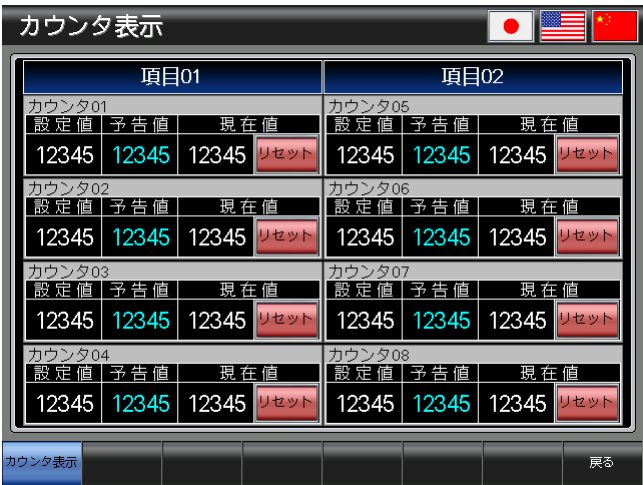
カウンタ表示

| 項目01 | 項目02 |
|---|---|
| カウンタ01 | カウンタ05 |
| 設定値 予告値 現在値 | 設定値 予告値 現在値 |
| 12345 12345 12345 リセット | 12345 12345 12345 リセット |
| カウンタ02 | カウンタ06 |
| 設定値 予告値 現在値 | 設定値 予告値 現在値 |
| 12345 12345 12345 リセット | 12345 12345 12345 リセット |
| カウンタ03 | カウンタ07 |
| 設定値 予告値 現在値 | 設定値 予告値 現在値 |
| 12345 12345 12345 リセット | 12345 12345 12345 リセット |
| カウンタ04 | カウンタ08 |
| 設定値 予告値 現在値 | 設定値 予告値 現在値 |
| 12345 12345 12345 リセット | 12345 12345 12345 リセット |

カウンタ表示
戻る